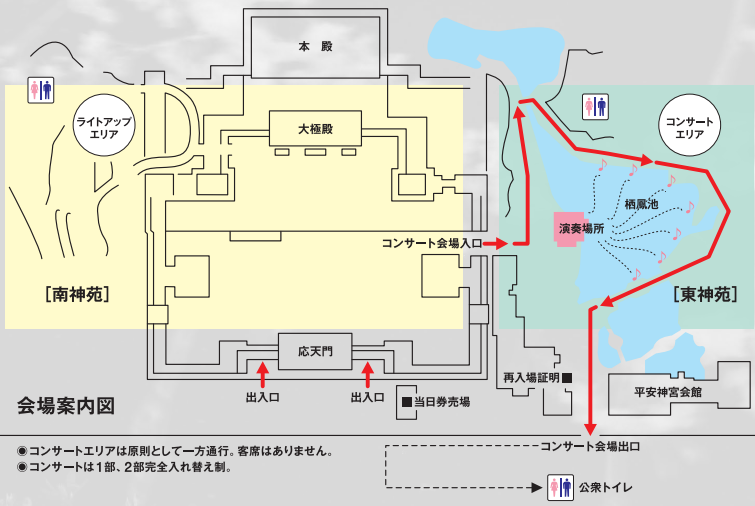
本殿

ライトアップエリア

大極殿

コンサートエリア

栖鳳池

演奏場所

コンサート会場入口

[南神苑]

[東神苑]

応天門

出入口

出入口

再入場証明

当日券売場

平安神宮会館

会場案内図

◉コンサートエリアは原則として一方通行。客席はありません。
◉コンサートは1部、2部完全入れ替え制。

コンサート会場出口

公衆トイレ